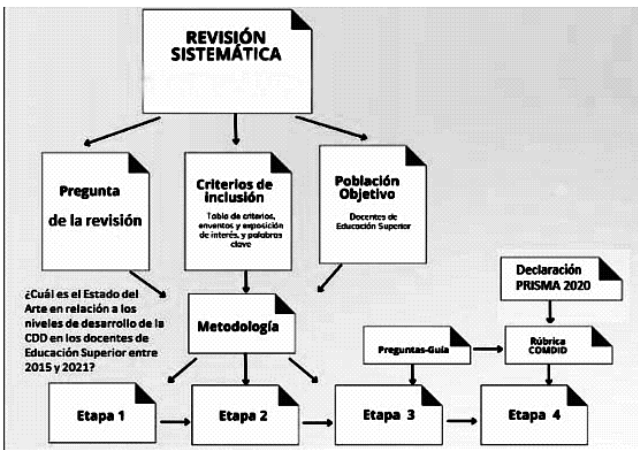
REVISIÓN SISTEMÁTICA

Pregunta de la revisión

Criterios de inclusión
Tabla de criterios, eventos y exposición de interés, y palabras clave

Población Objetivo
Docentes de Educación Superior

¿Cuál es el Estado del Arte en relación a los niveles de desarrollo de la CDD en los docentes de Educación Superior entre 2015 y 2021?

Metodología

Declaración PRISMA 2020

Preguntas-Guía

Rúbrica COMDID

Etapa 1

Etapa 2

Etapa 3

Etapa 4